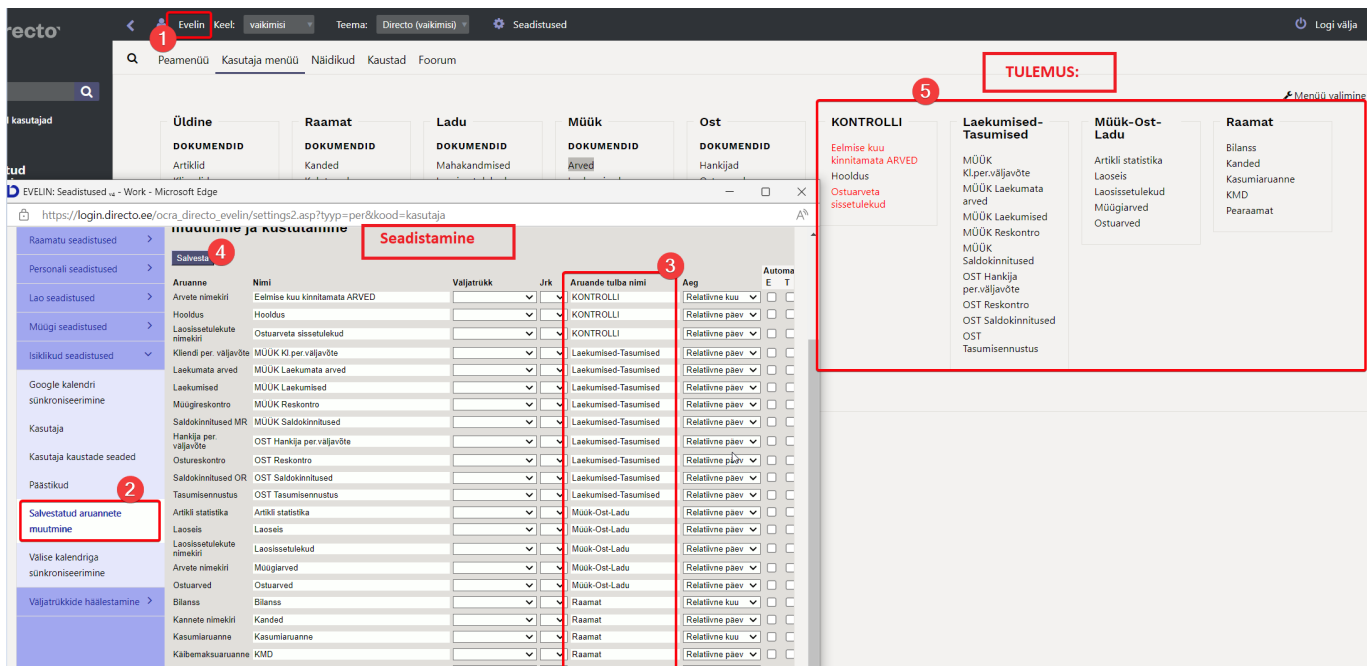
recto

Evelin Keel: vaikimisi Teema: Directo (vaikimisi) Seadistused

Logi välja

Peamenüü Kasutaja menüü Näidikud Kaustad Foorum

l kasutajad

tud

Menüü valimine

Üldine
DOKUMENDID
Artiklid

Raamat
DOKUMENDID
Kanded

Ladu
DOKUMENDID
Mahakandmised

Müük
DOKUMENDID
Arved

Ost
DOKUMENDID
Hankijad

TULEMUS:

5

KONTROLLI
Eelmise kuu kinnitamata ARVED
Hooldus
Ostuarveta sissetulekud

Laekumised-Tasumised
MÜÜK Kl.per.väljavõte
MÜÜK Laekumata arved
MÜÜK Laekumised
MÜÜK Reskontro
MÜÜK Saldokinnitused
OST Hankija per.väljavõte
OST Reskontro
OST Saldokinnitused
OST Tasumisennustus

Müük-Ost-Ladu
Artikli statistika
Laoseis
Laosissetulekud
Müügiarved
Ostuarved

Raamat
Bilanss
Kanded
Kasumiaruanne
KMD
Pearaamat

EVELIN: Seadistused - Work - Microsoft Edge

https://login.directo.ee/ocra_directo_evelin/settings2.asp?tyyp=per&kood=kasutaja

Raamatu seadistused
Personali seadistused
Lao seadistused
Müügi seadistused
Isiklikud seadistused
Google kalendri sünkroniseerimine
Kasutaja
Kasutaja kaustade seaded
Päästikud
2
Salvestatud aruannete muutmine
Välise kalendriga sünkroniseerimine
Väljatrükkide häälestamine

muutmine ja kustutamine

Seadistamine

Salvesta 4

3

| Aruanne | Nimi | Väljatrükk | Jrk | Aruande tulba nimi | Aeg | Automa E | T |
|---|---|---|---|---|---|---|---|
| Arvete nimekiri | Eelmise kuu kinnitamata ARVED | | | KONTROLLI | Relatiivne kuu | | |
| Hooldus | Hooldus | | | KONTROLLI | Relatiivne päev | | |
| Laosissetulekute nimekiri | Ostuarveta sissetulekud | | | KONTROLLI | Relatiivne päev | | |
| Kliendi per. väljavõte | MÜÜK Kl.per.väljavõte | | | Laekumised-Tasumised | Relatiivne päev | | |
| Laekumata arved | MÜÜK Laekumata arved | | | Laekumised-Tasumised | Relatiivne päev | | |
| Laekumised | MÜÜK Laekumised | | | Laekumised-Tasumised | Relatiivne päev | | |
| Müügireskontro | MÜÜK Reskontro | | | Laekumised-Tasumised | Relatiivne päev | | |
| Saldokinnitused MR | MÜÜK Saldokinnitused | | | Laekumised-Tasumised | Relatiivne päev | | |
| Hankija per. väljavõte | OST Hankija per.väljavõte | | | Laekumised-Tasumised | Relatiivne päev | | |
| Ostureskontro | OST Reskontro | | | Laekumised-Tasumised | Relatiivne päev | | |
| Saldokinnitused OR | OST Saldokinnitused | | | Laekumised-Tasumised | Relatiivne päev | | |
| Tasumisennustus | OST Tasumisennustus | | | Laekumised-Tasumised | Relatiivne päev | | |
| Artikli statistika | Artikli statistika | | | Müük-Ost-Ladu | Relatiivne päev | | |
| Laoseis | Laoseis | | | Müük-Ost-Ladu | Relatiivne päev | | |
| Laosissetulekute nimekiri | Laosissetulekud | | | Müük-Ost-Ladu | Relatiivne päev | | |
| Arvete nimekiri | Müügiarved | | | Müük-Ost-Ladu | Relatiivne päev | | |
| Ostuarved | Ostuarved | | | Müük-Ost-Ladu | Relatiivne päev | | |
| Bilanss | Bilanss | | | Raamat | Relatiivne kuu | | |
| Kannete nimekiri | Kanded | | | Raamat | Relatiivne päev | | |
| Kasumiaruanne | Kasumiaruanne | | | Raamat | Relatiivne kuu | | |
| Käibemaksuaruanne | KMD | | | Raamat | Relatiivne päev | | |

1